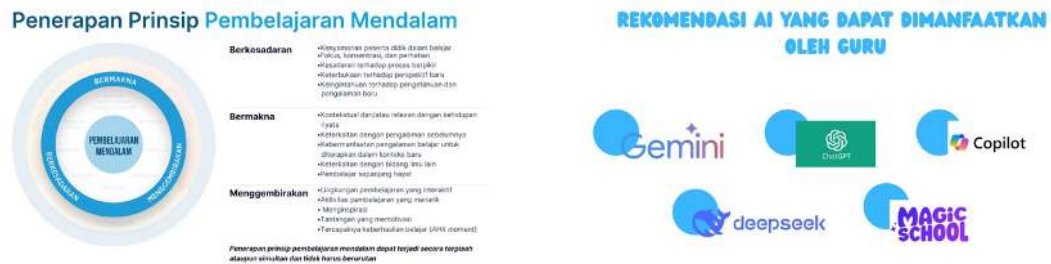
Penerapan Prinsip Pembelajaran Mendalam

BERMAKNA
PEMBELAJARAN MENDALAM
BERKESADARAN
MENGGEMBIRAKAN

Berkesadaran
•Kenyamanan peserta didik dalam belajar
•Fokus, konsentrasi, dan perhatian
•Kesadaran terhadap proses berpikir
•Keterbukaan terhadap perspektif baru
•Keingintahuan terhadap pengetahuan dan pengalaman baru

Bermakna
•Kontekstual dan/atau relevan dengan kehidupan nyata
•Keterkaitan dengan pengalaman sebelumnya
•Kebermanfaatan pengalaman belajar untuk diterapkan dalam konteks baru
•Keterkaitan dengan bidang ilmu lain
•Pembelajar sepanjang hayat

Menggembirakan
•Lingkungan pembelajaran yang interaktif
•Aktivitas pembelajaran yang menarik
•Menginspirasi
•Tantangan yang memotivasi
•Tercapainya keberhasilan belajar (AHA moment)

Penerapan prinsip pembelajaran mendalam dapat terjadi secara terpisah ataupun simultan dan tidak harus berurutan

REKOMENDASI AI YANG DAPAT DIMANFAATKAN OLEH GURU

Gemini
ChatGPT
Copilot
deepseek
MAGIC SCHOOL